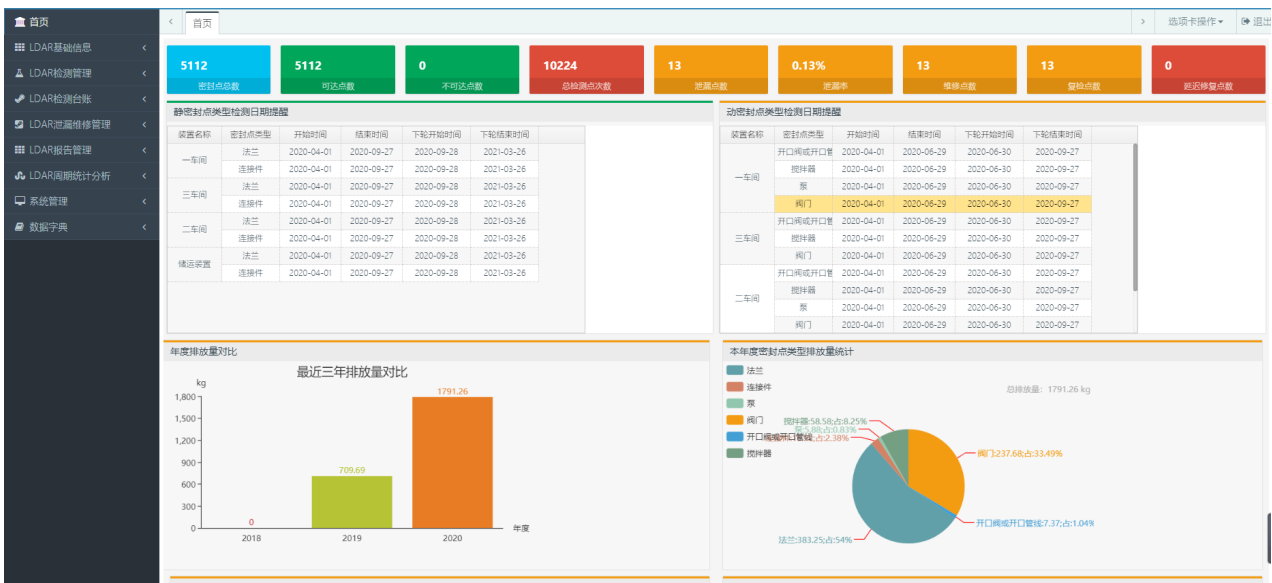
首页
LDAR基础信息
LDAR检测管理
LDAR检测台账
LDAR泄漏维修管理
LDAR报告管理
LDAR周期统计分析
系统管理
数据字典

首页
选项卡操作
退出

5112
密封点总数
5112
可达点数
0
不可达点数
10224
总检测点次数
13
泄漏点数
0.13%
泄漏率
13
维修点数
13
复检点数
0
延迟修复点数

静密封点类型检测日期提醒

| 装置名称 | 密封点类型 | 开始时间 | 结束时间 | 下轮开始时间 | 下轮结束时间 |
|---|---|---|---|---|---|
| 一车间 | 法兰 | 2020-04-01 | 2020-09-27 | 2020-09-28 | 2021-03-26 |
| | 连接件 | 2020-04-01 | 2020-09-27 | 2020-09-28 | 2021-03-26 |
| 三车间 | 法兰 | 2020-04-01 | 2020-09-27 | 2020-09-28 | 2021-03-26 |
| | 连接件 | 2020-04-01 | 2020-09-27 | 2020-09-28 | 2021-03-26 |
| 二车间 | 法兰 | 2020-04-01 | 2020-09-27 | 2020-09-28 | 2021-03-26 |
| | 连接件 | 2020-04-01 | 2020-09-27 | 2020-09-28 | 2021-03-26 |
| 储运装置 | 法兰 | 2020-04-01 | 2020-09-27 | 2020-09-28 | 2021-03-26 |
| | 连接件 | 2020-04-01 | 2020-09-27 | 2020-09-28 | 2021-03-26 |

动密封点类型检测日期提醒

| 装置名称 | 密封点类型 | 开始时间 | 结束时间 | 下轮开始时间 | 下轮结束时间 |
|---|---|---|---|---|---|
| 一车间 | 开口阀或开口管 | 2020-04-01 | 2020-06-29 | 2020-06-30 | 2020-09-27 |
| | 搅拌器 | 2020-04-01 | 2020-06-29 | 2020-06-30 | 2020-09-27 |
| | 泵 | 2020-04-01 | 2020-06-29 | 2020-06-30 | 2020-09-27 |
| | 阀门 | 2020-04-01 | 2020-06-29 | 2020-06-30 | 2020-09-27 |
| 三车间 | 开口阀或开口管 | 2020-04-01 | 2020-06-29 | 2020-06-30 | 2020-09-27 |
| | 搅拌器 | 2020-04-01 | 2020-06-29 | 2020-06-30 | 2020-09-27 |
| | 阀门 | 2020-04-01 | 2020-06-29 | 2020-06-30 | 2020-09-27 |
| 二车间 | 开口阀或开口管 | 2020-04-01 | 2020-06-29 | 2020-06-30 | 2020-09-27 |
| | 搅拌器 | 2020-04-01 | 2020-06-29 | 2020-06-30 | 2020-09-27 |
| | 泵 | 2020-04-01 | 2020-06-29 | 2020-06-30 | 2020-09-27 |
| | 阀门 | 2020-04-01 | 2020-06-29 | 2020-06-30 | 2020-09-27 |

年度排放量对比
最近三年排放量对比
kg
1,800
1,500
1,200
900
600
300
0
0
709.69
1791.26
2018
2019
2020
年度

本年度密封点类型排放量统计
法兰
连接件
泵
阀门
开口阀或开口管线
搅拌器
总排放量：1791.26 kg
搅拌器:58.58;占:8.25%
泵:5.88;占:0.83%
连接件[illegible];占:2.38%
阀门:237.68;占:33.49%
开口阀或开口管线:7.37;占:1.04%
法兰:383.25;占:54%